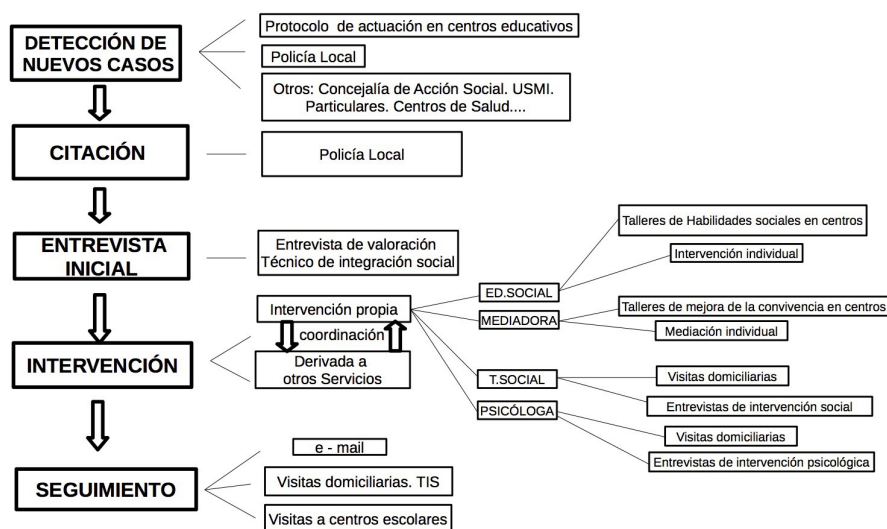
DETECCIÓN DE NUEVOS CASOS

Protocolo de actuación en centros educativos

Policía Local

Otros: Concejalía de Acción Social. USMI. Particulares. Centros de Salud....

CITACIÓN

Policía Local

ENTREVISTA INICIAL

Entrevista de valoración
Técnico de integración social

INTERVENCIÓN

Intervención propia

coordinación

Derivada a otros Servicios

ED.SOCIAL

Talleres de Habilidades sociales en centros

Intervención individual

MEDIADORA

Talleres de mejora de la convivencia en centros

Mediación individual

T.SOCIAL

Visitas domiciliarias

Entrevistas de intervención social

PSICÓLOGA

Visitas domiciliarias

Entrevistas de intervención psicológica

SEGUIMIENTO

e - mail

Visitas domiciliarias. TIS

Visitas a centros escolares